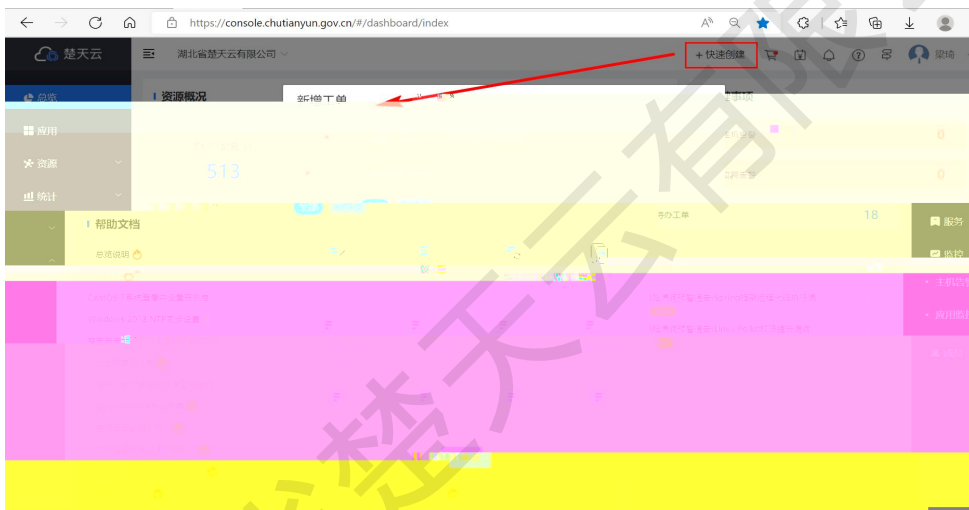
https://console.chutianyun.gov.cn/#/dashboard/index

楚天云

湖北省楚天云有限公司

+ 快速创建

梁琦

总览

应用

资源

统计

资源概况

新增工单

513

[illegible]事项

0

0

待办工单

18

帮助文档

总览说明

服务

监控

主机监控

应用监控

楚天云有限